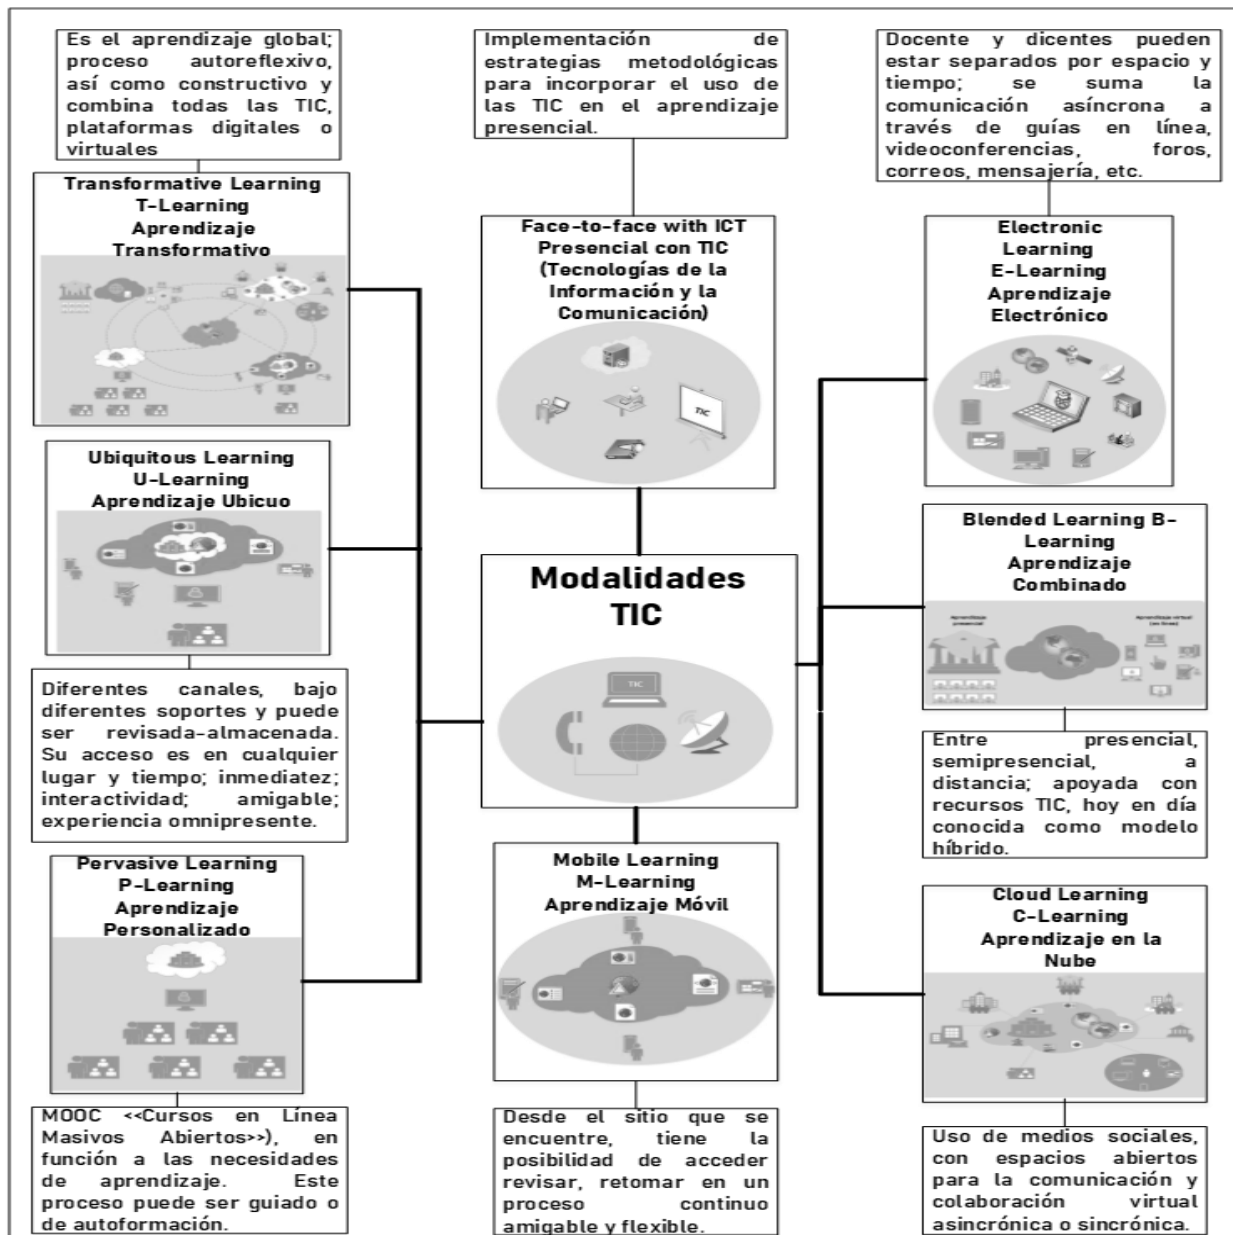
Es el aprendizaje global; proceso autoreflexivo, así como constructivo y combina todas las TIC, plataformas digitales o virtuales

Transformative Learning
T-Learning
Aprendizaje Transformativo

Ubiquitous Learning
U-Learning
Aprendizaje Ubicuo

Diferentes canales, bajo diferentes soportes y puede ser revisada-almacenada. Su acceso es en cualquier lugar y tiempo; inmediatez; interactividad; amigable; experiencia omnipresente.

Pervasive Learning
P-Learning
Aprendizaje Personalizado

MOOC <<Cursos en Línea Masivos Abiertos>>), en función a las necesidades de aprendizaje. Este proceso puede ser guiado o de autoformación.

Implementación de estrategias metodológicas para incorporar el uso de las TIC en el aprendizaje presencial.

Face-to-face with ICT
Presencial con TIC
(Tecnologías de la Información y la Comunicación)

TIC

Modalidades TIC

TIC

Mobile Learning
M-Learning
Aprendizaje Móvil

Desde el sitio que se encuentre, tiene la posibilidad de acceder revisar, retomar en un proceso continuo amigable y flexible.

Docente y dicentes pueden estar separados por espacio y tiempo; se suma la comunicación asíncrona a través de guías en línea, videoconferencias, foros, correos, mensajería, etc.

Electronic Learning
E-Learning
Aprendizaje Electrónico

Blended Learning B-Learning
Aprendizaje Combinado

Aprendizaje presencial

Aprendizaje virtual (en línea)

Entre presencial, semipresencial, a distancia; apoyada con recursos TIC, hoy en día conocida como modelo híbrido.

Cloud Learning
C-Learning
Aprendizaje en la Nube

Uso de medios sociales, con espacios abiertos para la comunicación y colaboración virtual asincrónica o sincrónica.